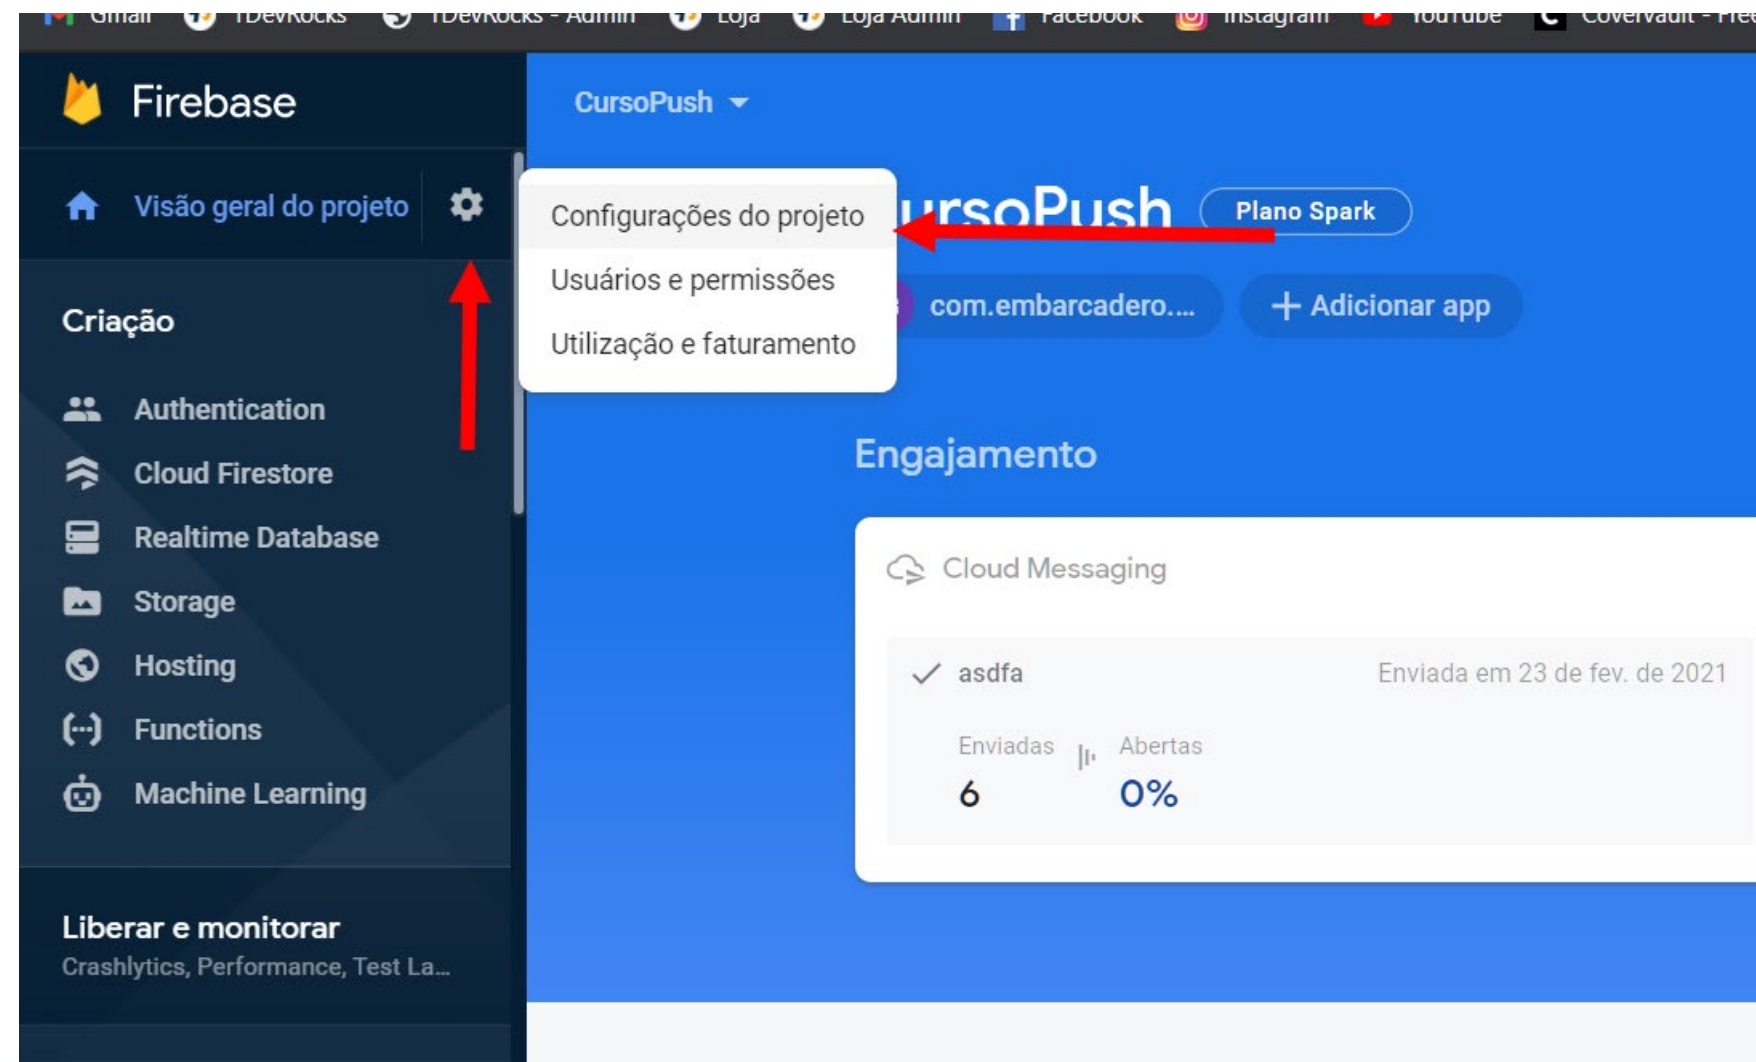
Gmail TDevRocks TDevRocks - Admin Loja Loja Admin Facebook Instagram YouTube Covervault - Free

Firebase

CursoPush

Visão geral do projeto

Configurações do projeto
Usuários e permissões
Utilização e faturamento

ursoPush Plano Spark

com.embarcadero.... + Adicionar app

Criação

Authentication
Cloud Firestore
Realtime Database
Storage
Hosting
Functions
Machine Learning

Engajamento

Cloud Messaging

asdfa Enviada em 23 de fev. de 2021

Enviadas 6
Abertas 0%

Liberar e monitorar
Crashlytics, Performance, Test La...